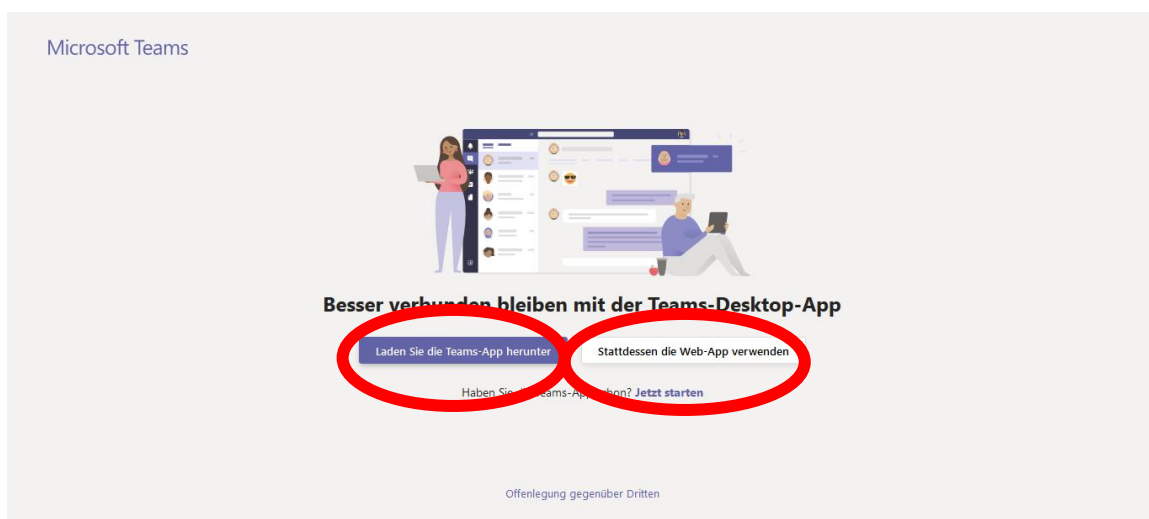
Microsoft Teams

Besser verbunden bleiben mit der Teams-Desktop-App

Laden Sie die Teams-App herunter

Stattdessen die Web-App verwenden

Haben Sie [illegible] Teams-App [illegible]hon? Jetzt starten

Offenlegung gegenüber Dritten